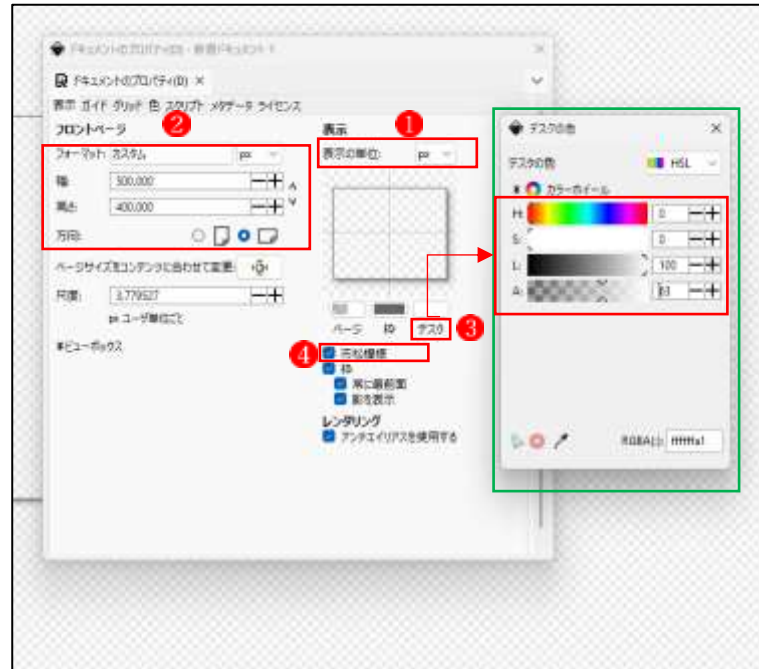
ドキュメントのプロパティ(D) - 新規ドキュメント 1

ドキュメントのプロパティ(D) ×

表示 ガイド グリッド 色 スクリプト メタデータ ライセンス

フロントページ ❷

フォーマット: カスタム px

幅: 300.000

高さ: 400.000

方向:

ページサイズをコンテンツに合わせて変更:

尺度: 3.779527

px ユーザ単位ごと

ビューボックス

表示 ❶

表示の単位: px

ページ 枠 デスク ❸

❹ 市松模様

枠

常に最前面

影を表示

レンダリング

アンチエイリアスを使用する

デスクの色 ×

デスクの色 HSL

カラーホイール

H: 0

S: 0

L: 100

A: 63

RGBA(): ffffffa1